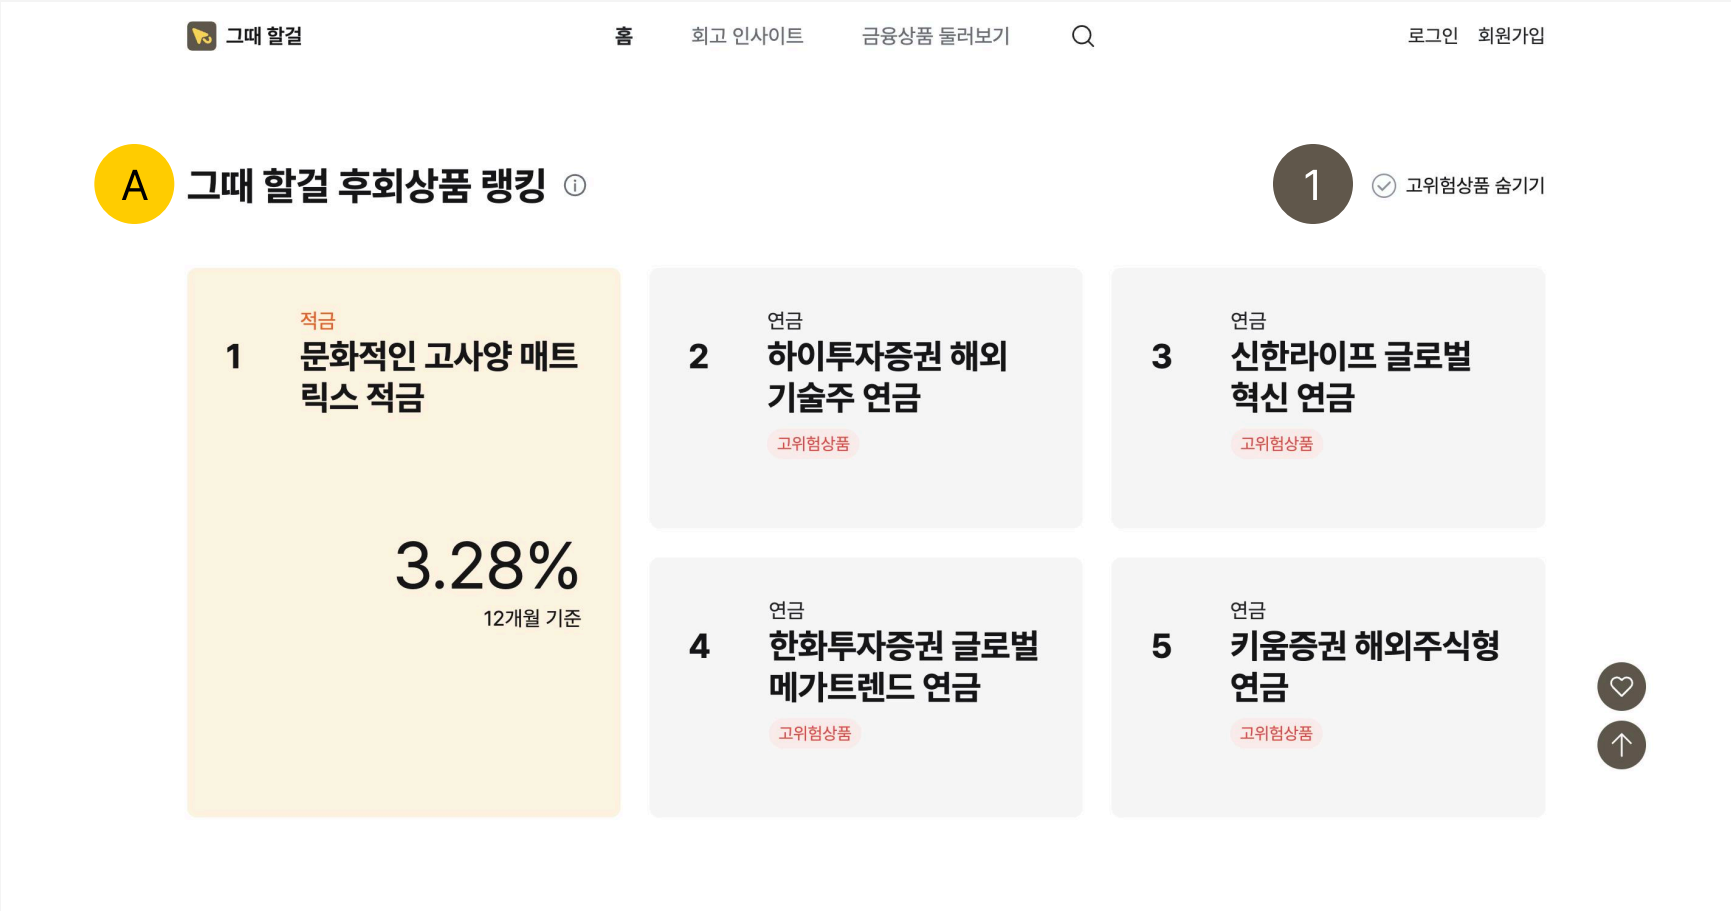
그때 할걸

홈 회고 인사이트 금융상품 둘러보기

로그인 회원가입

A

그때 할걸 후회상품 랭킹

1

고위험상품 숨기기

1
적금
문화적인 고사양 매트릭스 적금

3.28%
12개월 기준

2
연금
하이투자증권 해외 기술주 연금
고위험상품

3
연금
신한라이프 글로벌 혁신 연금
고위험상품

4
연금
한화투자증권 글로벌 메가트렌드 연금
고위험상품

5
연금
키움증권 해외주식형 연금
고위험상품